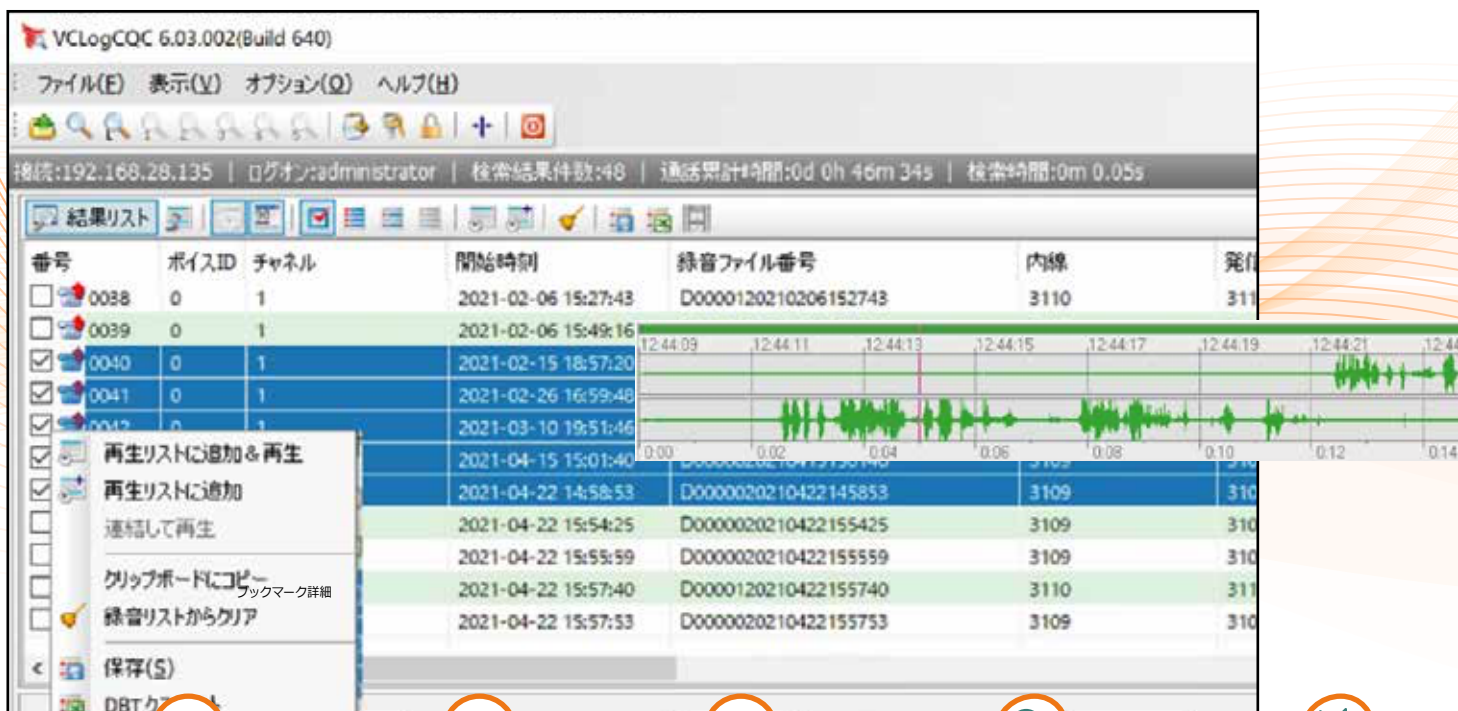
VCLogCQC 6.03.002(Build 640)

ファイル(F) 表示(V) オプション(O) ヘルプ(H)

接続:192.168.28.135 | ログオン:administrator | 検索結果件数:48 | 通話累計時間:0d 0h 46m 34s | 検索時間:0m 0.05s

結果リスト

| 番号 | ボイスID | チャネル | 開始時刻 | 録音ファイル番号 | 内線 | 発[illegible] |
|---|---|---|---|---|---|---|
| 0038 | 0 | 1 | 2021-02-06 15:27:43 | D000012021020615274З | 3110 | 311 |
| 0039 | 0 | 1 | 2021-02-06 15:49:16 | | | |
| 0040 | 0 | 1 | 2021-02-15 18:57:20 | | | |
| 0041 | 0 | 1 | 2021-02-26 16:59:48 | | | |
| 0042 | 0 | 1 | 2021-03-10 19:51:46 | | | |
| | | | 2021-04-15 15:01:40 | | 3109 | 310 |
| | | | 2021-04-22 14:58:53 | D000002021042214585З | 3109 | 310 |
| | | | 2021-04-22 15:54:25 | D0000020210422155425 | 3109 | 310 |
| | | | 2021-04-22 15:55:59 | D0000020210422155559 | 3109 | 310 |
| | | | 2021-04-22 15:57:40 | D0000120210422155740 | 3110 | 311 |
| | | | 2021-04-22 15:57:53 | D0000020210422155753 | 3109 | 310 |

12:44:09 12:44:11 12:44:13 12:44:15 12:44:17 12:44:19 12:44:21 12:44
0:00 0:02 0:04 0:06 0:08 0:10 0:12 0:14

再生リストに追加&再生
再生リストに追加
連結して再生
クリップボードにコピー
ブックマーク詳細
録音リストからクリア
保存(S)
DBTク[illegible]